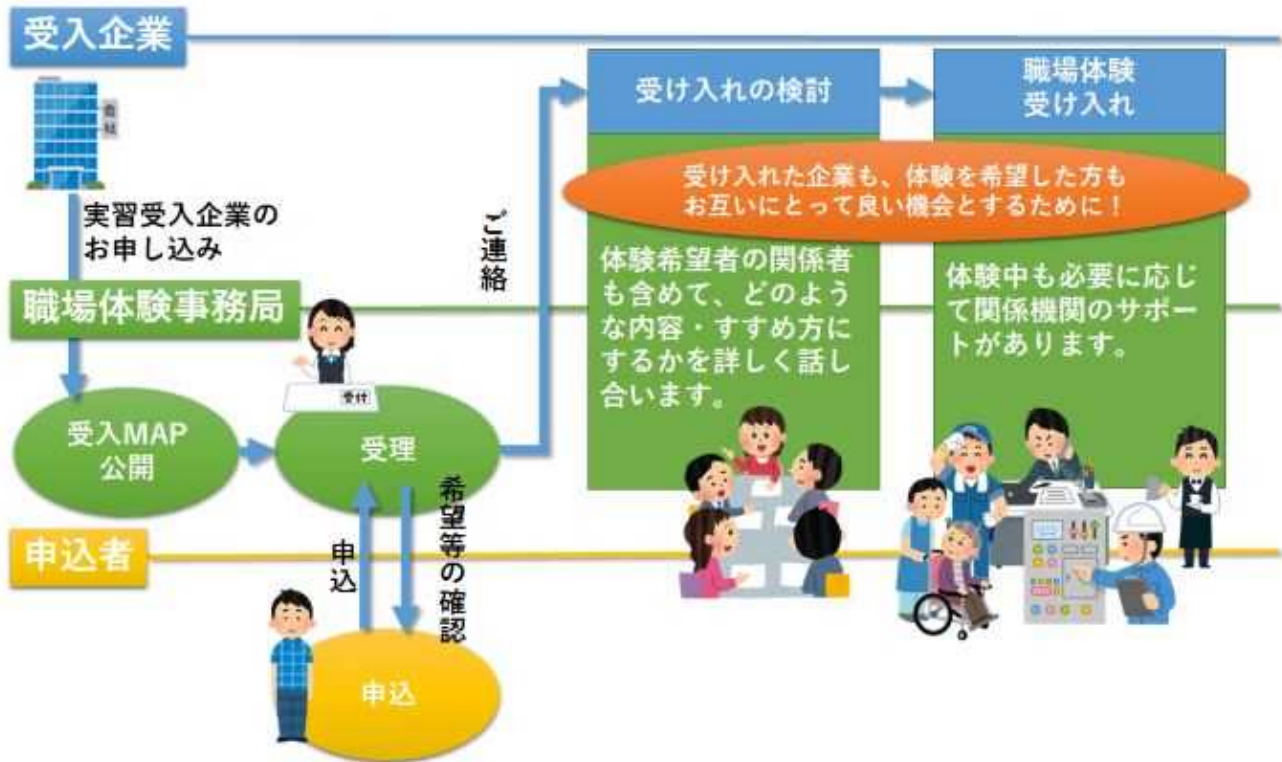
受入企業

会社

実習受入企業のお申し込み

職場体験事務局

受付

受入MAP公開

受理

ご連絡

受け入れの検討

職場体験受け入れ

受け入れた企業も、体験を希望した方もお互いにとって良い機会とするために！

体験希望者の関係者も含めて、どのような内容・すすめ方にするかを詳しく話し合います。

体験中も必要に応じて関係機関のサポートがあります。

申込者

申込

希望等の確認

申込